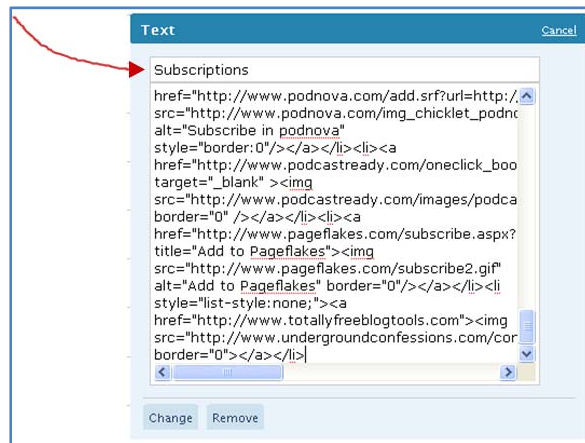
Text

Cancel

Subscriptions

href="http://www.podnova.com/add.srf?url=http:/
src="http://www.podnova.com/img_chicklet_podnc
alt="Subscribe in podnova"
style="border:0"/></a></li><li><a
href="http://www.podcastready.com/oneclick_boo
target="_blank" ><img
src="http://www.podcastready.com/images/podca
border="0" /></a></li><li><a
href="http://www.pageflakes.com/subscribe.aspx?
title="Add to Pageflakes"><img
src="http://www.pageflakes.com/subscribe2.gif"
alt="Add to Pageflakes" border="0"/></a></li><li
style="list-style:none;"><a
href="http://www.totallyfreeblogtools.com"><img
src="http://www.undergroundconfessions.com/cor
border="0"></a></li>

Change

Remove